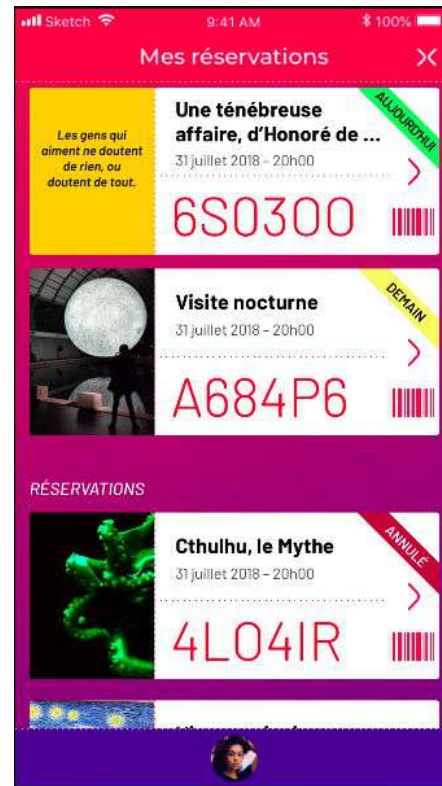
Sketch 9:41 AM 100%

Mes réservations

Les gens qui aiment ne doutent de rien, ou doutent de tout.

Une ténébreuse affaire, d'Honoré de ...

AUJOURDHUI

31 juillet 2018 – 20h00

6S0300

Visite nocturne

DEMAIN

31 juillet 2018 – 20h00

A684P6

RÉSERVATIONS

Cthulhu, le Mythe

ANNULÉ

31 juillet 2018 – 20h00

4L04IR